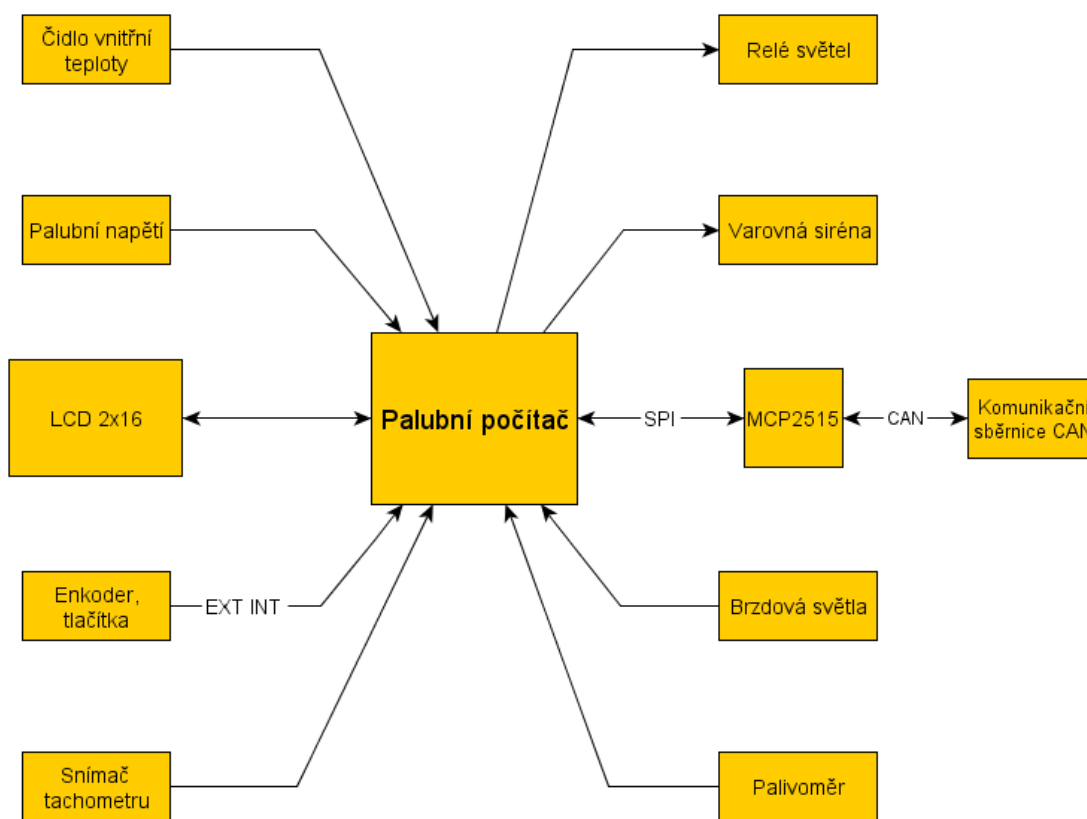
Čidlo vnitřní teploty

Relé světel

Palubní napětí

Varovná siréna

LCD 2x16

Palubní počítač

SPI

MCP2515

CAN

Komunikační sběrnice CAN

Enkoder, tlačítka

EXT INT

Brzdová světla

Snímač tachometru

Palivoměr